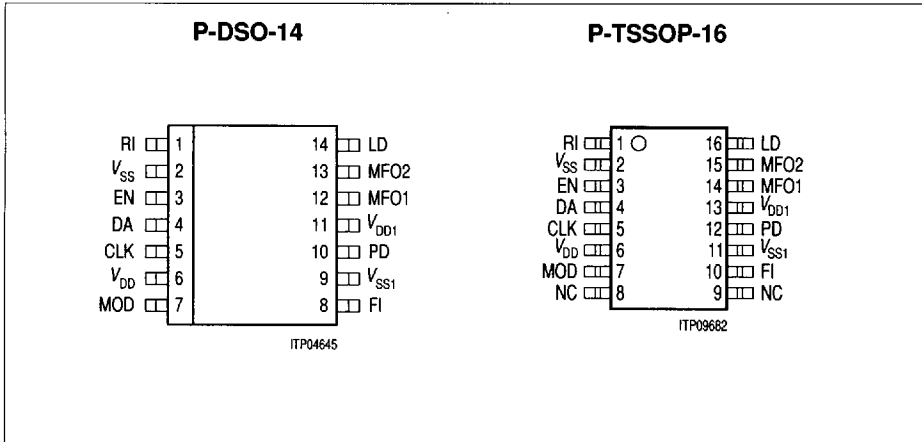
P-DSO-14

RI 1
$V_{SS}$ 2
EN 3
DA 4
CLK 5
$V_{DD}$ 6
MOD 7

14 LD
13 MFO2
12 MFO1
11 $V_{DD1}$
10 PD
9 $V_{SS1}$
8 FI

ITP04645

P-TSSOP-16

RI 1
$V_{SS}$ 2
EN 3
DA 4
CLK 5
$V_{DD}$ 6
MOD 7
NC 8

16 LD
15 MFO2
14 MFO1
13 $V_{DD1}$
12 PD
11 $V_{SS1}$
10 FI
9 NC

ITP09682